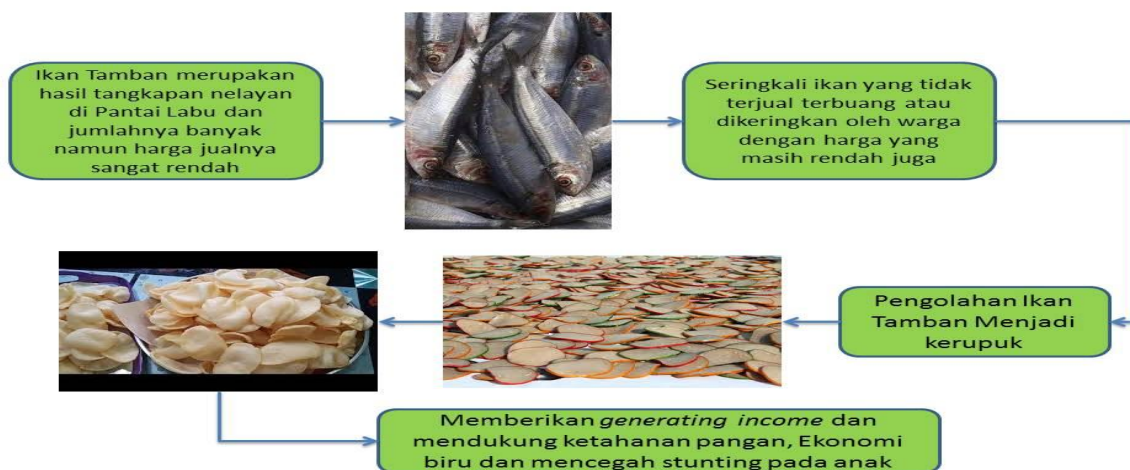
Ikan Tamban merupakan hasil tangkapan nelayan di Pantai Labu dan jumlahnya banyak namun harga jualnya sangat rendah

Seringkali ikan yang tidak terjual terbuang atau dikeringkan oleh warga dengan harga yang masih rendah juga

Pengolahan Ikan Tamban Menjadi kerupuk

Memberikan *generating income* dan mendukung ketahanan pangan, Ekonomi biru dan mencegah stunting pada anak